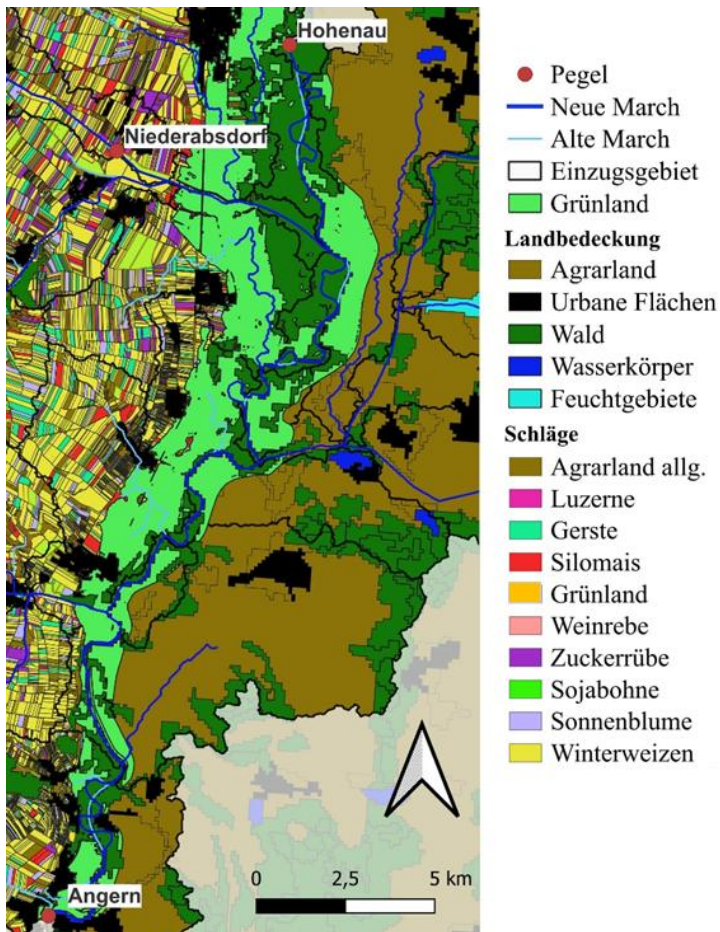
Hohenau
Niederabsdorf
Angern
0 2,5 5 km

Pegel
Neue March
Alte March
Einzugsgebiet
Grünland
Landbedeckung
Agrarland
Urbane Flächen
Wald
Wasserkörper
Feuchtgebiete
Schläge
Agrarland allg.
Luzerne
Gerste
Silomais
Grünland
Weinrebe
Zuckerrübe
Sojabohne
Sonnenblume
Winterweizen